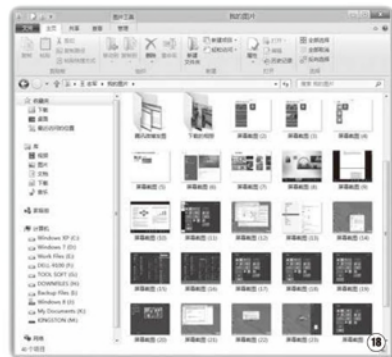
图片工具 我的图片
文件 主页 共享 查看 管理
新建文件夹
全部选择
全部取消
反向选择
« 库 » 我的图片 »
收藏夹
下载
桌面
最近访问的位置
库
视频
图片
文档
音乐
家庭组
计算机
Windows XP (C:)
Windows 7 (D:)
Work Files (E:)
DELL 4GB (F:)
TOOL SOFT (G:)
DOWNFILES (H:)
Backup Files (I:)
Windows 8 (J:)
My Documents (K:)
KINGSTON (M:)
网络
个项目
腾讯QQ截图
下载的视频
屏幕截图 (1)
屏幕截图 (2)
屏幕截图 (3)
屏幕截图 (4)
屏幕截图 (5)
屏幕截图 (6)
屏幕截图 (7)
屏幕截图 (8)
屏幕截图 (9)
屏幕截图 (10)
屏幕截图 (11)
屏幕截图 (12)
屏幕截图 (13)
屏幕截图 (14)
屏幕截图 (15)
屏幕截图 (16)
屏幕截图 (17)
屏幕截图 (18)
屏幕截图 (19)
屏幕截图 (20)
屏幕截图 (21)
屏幕截图 (22)
屏幕截图 (23)
屏幕截图 (24)
18